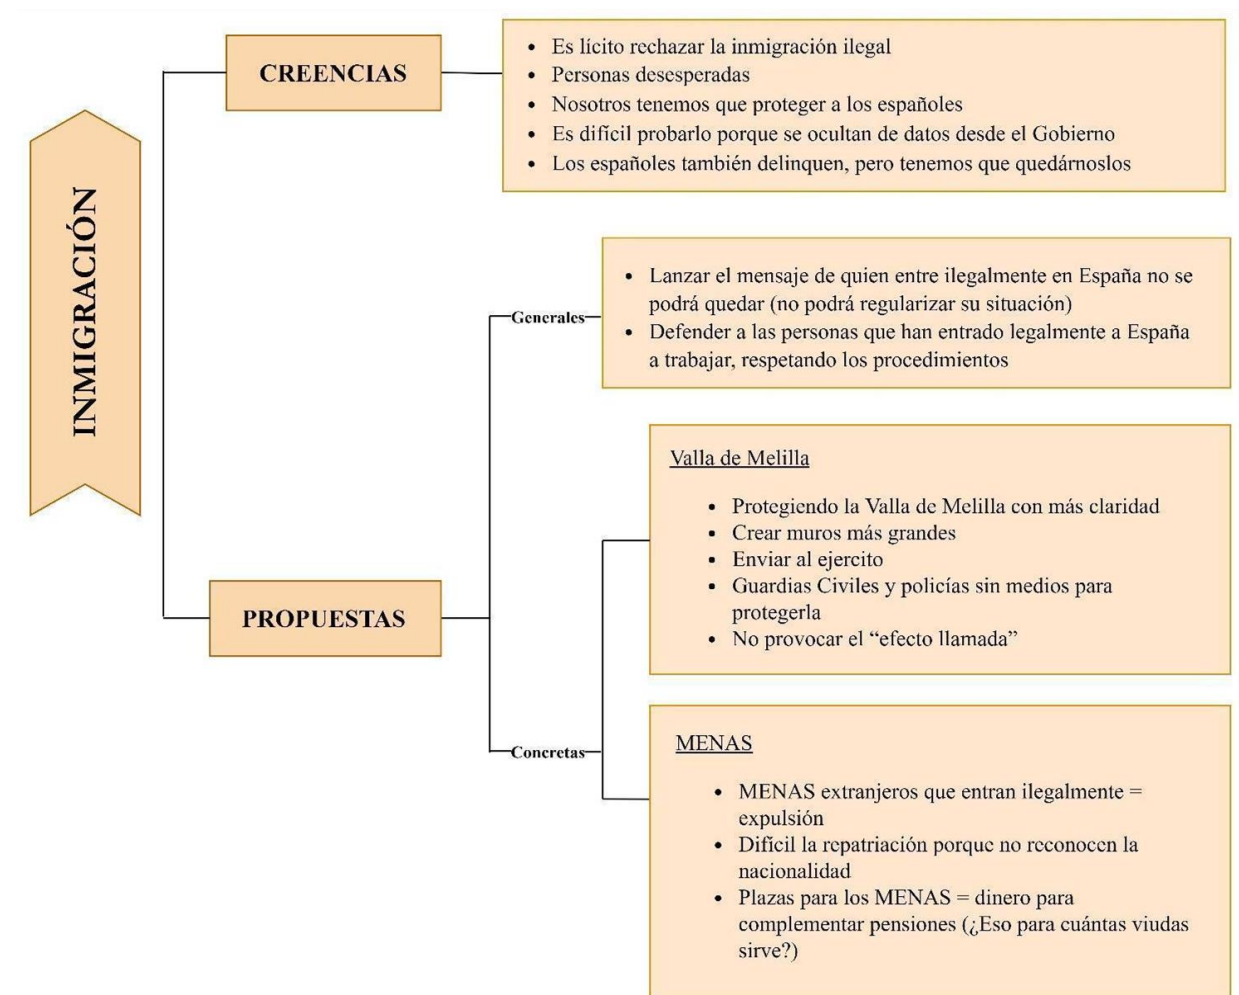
INMIGRACIÓN

CREENCIAS

- Es lícito rechazar la inmigración ilegal
- Personas desesperadas
- Nosotros tenemos que proteger a los españoles
- Es difícil probarlo porque se ocultan de datos desde el Gobierno
- Los españoles también delinquen, pero tenemos que quedárnoslos

PROPUESTAS

Generales

- Lanzar el mensaje de quien entre ilegalmente en España no se podrá quedar (no podrá regularizar su situación)
- Defender a las personas que han entrado legalmente a España a trabajar, respetando los procedimientos

Concretas

Valla de Melilla

- Protegiendo la Valla de Melilla con más claridad
- Crear muros más grandes
- Enviar al ejercito
- Guardias Civiles y policías sin medios para protegerla
- No provocar el "efecto llamada"

MENAS

- MENAS extranjeros que entran ilegalmente = expulsión
- Difícil la repatriación porque no reconocen la nacionalidad
- Plazas para los MENAS = dinero para complementar pensiones (¿Eso para cuántas viudas sirve?)